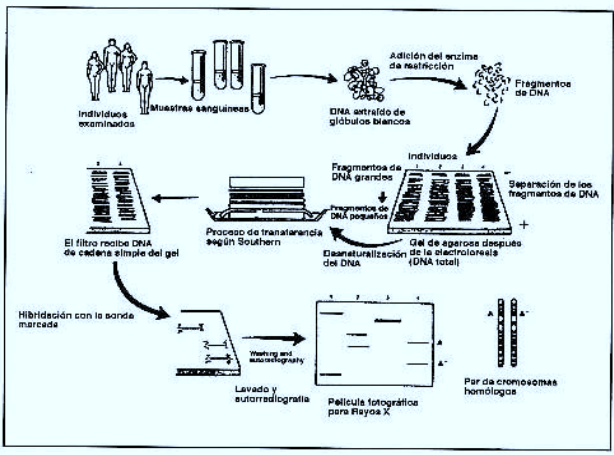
Individuos examinados

Muestras sanguíneas

DNA extraído de glóbulos blancos

Adición del enzima de restricción

Fragmentos de DNA

Individuos

1 2 3 4

Fragmentos de DNA grandes

Fragmentos de DNA pequeños

Separación de los fragmentos de DNA

−

+

Gel de agarosa después de la electroforesis (DNA total)

Desnaturalización del DNA

Proceso de transferencia según Southern

1 2 3 4

El filtro recibe DNA de cadena simple del gel

Hibridación con la sonda marcada

Washing and autoradiography

Lavado y autorradiografía

1 2 3 4

A

A⁻

Película fotográfica para Rayos X

A A⁻

Par de cromosomas homólogos